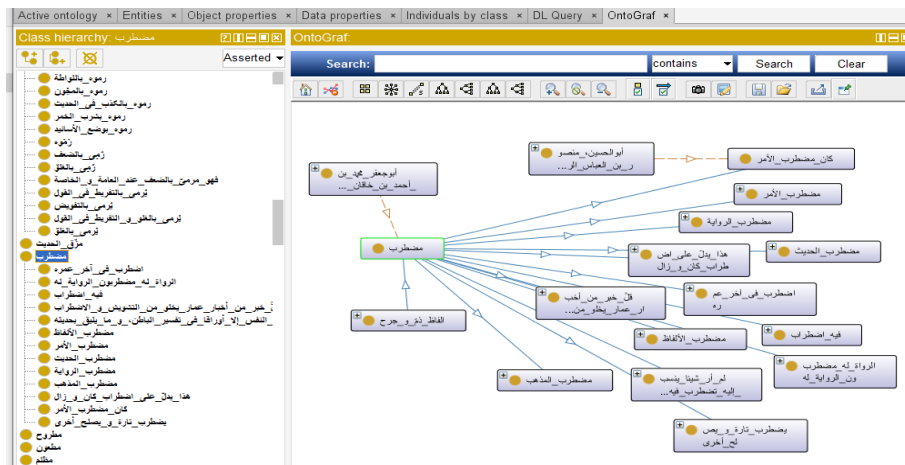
Active ontology × | Entities × | Object properties × | Data properties × | Individuals by class × | DL Query × | OntoGraf ×

Class hierarchy: مضطرب

Asserted

رموه_بالمواطئة
رموه_بالمجون
رموه_بالكذب_في_الحديث
رموه_بشرب_الخمر
رموه_بوضع_الأسانيد
زموه
زمي_بالضعف
زمي_بالغلو
فهو_مرمي_بالضعف_عند_العامة_و_الخاصة
ترمي_بالتفريط_في_القول
ترمي_بالتفويض
ترمي_بالغلو_و_التفريط_في_القول
ترمي_بالغلو
مزّق_الحديث
مضطرب
اضطرب_في_آخر_عمره
الرواة_له_مضطربون_الرواية_له
فيه_اضطراب
خبر_من_أخبار_عمار_يخلو_من_التشويش_و_الاضطراب
النفس_إلا_أوراقا_في_تفسير_الباطن_و_ما_يليق_بحديثه
مضطرب_الألفاظ
مضطرب_الأمر
مضطرب_الحديث
مضطرب_الرواية
مضطرب_المذهب
هذا_يدل_على_اضطراب_كان_و_زال
كان_مضطرب_الأمر
يضطرب_تارة_و_يصلح_أخرى
مطروح
مطعون
مظلم

OntoGraf:

Search: contains Search Clear

أبوجعفر_محمد_بن_احمد_بن_خاقان_...
أبوالحسين_منصو_ر_بن_العباس_الر...
كان_مضطرب_الأمر
مضطرب_الأمر
مضطرب_الرواية
مضطرب
هذا_يدل_على_اضط_راب_كان_و_زال
مضطرب_الحديث
قل_خبر_من_أخب_ار_عمار_يخلو_من...
اضطرب_في_آخر_عم_ره
الفاظ_ذو_و_جرح
مضطرب_الألفاظ
فيه_اضطراب
الرواة_له_مضطرب_ون_الرواية_له
مضطرب_المذهب
لم_أر_شيئا_ينسب_إليه_تضطرب_فيه...
يضطرب_تارة_و_يص_لح_أخرى